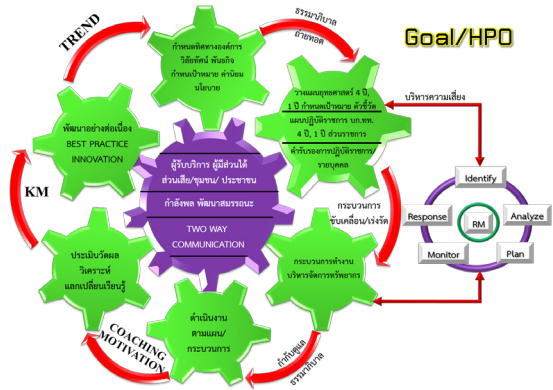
TREND

ธรรมาภิบาล
ถ่ายทอด

Goal/HPO

กำหนดทิศทางองค์กร
วิสัยทัศน์ พันธกิจ
กำหนดเป้าหมาย ค่านิยม
นโยบาย

วางแผนยุทธศาสตร์ 4 ปี,
1 ปี กำหนดเป้าหมาย ตัวชี้วัด
แผนปฏิบัติราชการ นย.ทพ.
4 ปี, 1 ปี ส่วนราชการ
คำรับรองการปฏิบัติราชการ
รายบุคคล

บริหารความเสี่ยง

พัฒนาอย่างต่อเนื่อง
BEST PRACTICE
INNOVATION

ผู้รับบริการ ผู้มีส่วนได้
ส่วนเสีย/ชุมชน/ ประชาชน

กำลังพล พัฒนาสมรรถนะ

TWO WAY
COMMUNICATION

KM

กระบวนการ
ขับเคลื่อน/เร่งรัด

Identify

Response

RM

Analyze

Monitor

Plan

ประเมินวัดผล
วิเคราะห์
แลกเปลี่ยนเรียนรู้

กระบวนการทำงาน
บริหารจัดการทรัพยากร

ดำเนินงาน
ตามแผน/
กระบวนการ

COACHING
MOTIVATION

กำกับดูแล
ธรรมาภิบาล